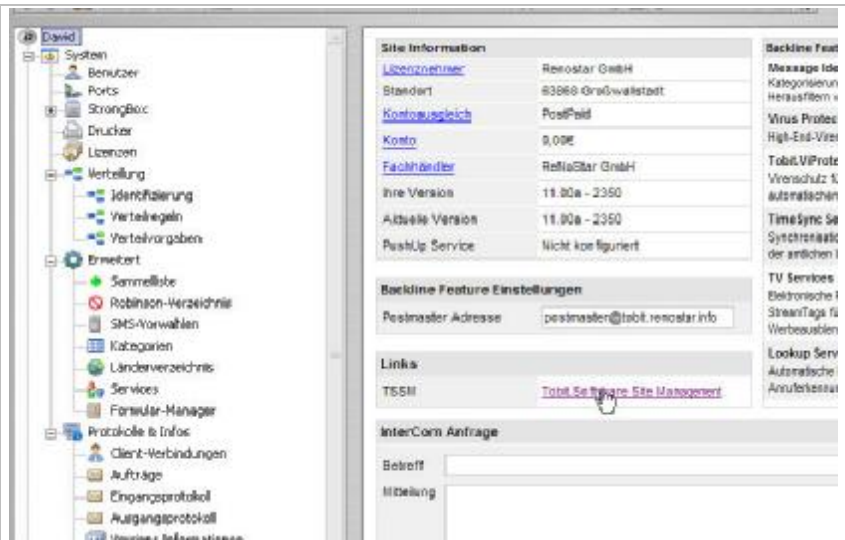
David
System
Benutzer
Ports
StrongBox
Drucker
Lizenzen
Verteilung
Identifizierung
Verteilregeln
Verteilvorgaben
Erweitert
Sammelliste
Robinson-Verzeichnis
SMS-Vorwahlen
Kategorien
Länderverzeichnis
Services
Formular-Manager
Protokolle & Infos
Client-Verbindungen
Aufträge
Eingangsprotokoll
Ausgangsprotokoll
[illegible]

Site Information

| | |
|---|---|
| Lizenznehmer | Renostar GmbH |
| Standort | 63868 Großwallstadt |
| Kontoausgleich | PostPaid |
| Konto | 0,00€ |
| Fachhändler | ReNoStar GmbH |
| Ihre Version | 11.00a - 2350 |
| Aktuelle Version | 11.00a - 2350 |
| PushUp Service | Nicht konfiguriert |

Backline Feature Einstellungen

| | |
|---|---|
| Postmaster Adresse | postmaster@tobit.renostar.info |

Links

| | |
|---|---|
| TSSM | Tobit Software Site Management |

InterCom Anfrage

Betreff
Mitteilung

Backline Feat
Message Ide
Kategorisierun
Herausfiltern v
Virus Protec
High-End-Vire
Tobit.ViProte
Virenschutz f
automatischen
TimeSync Se
Synchronisatio
der amtlichen
TV Services
Elektronische
StreamTags fü
Werbeausblen
Lookup Serv
Automatische
Anruferkennu